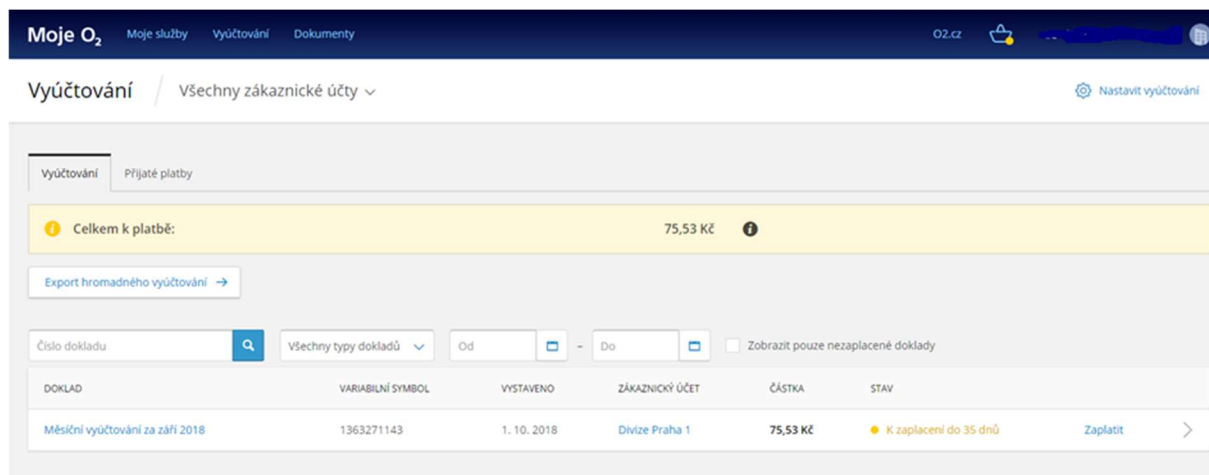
Moje $O_2$ Moje služby Vyúčtování Dokumenty O2.cz

Vyúčtování Všechny zákaznické účty

Nastavit vyúčtování

Vyúčtování Přijaté platby

Celkem k platbě: 75,53 Kč

Export hromadného vyúčtování →

Číslo dokladu Všechny typy dokladů Od – Do Zobrazit pouze nezaplacené doklady

| DOKLAD | VARIABILNÍ SYMBOL | VYSTAVENO | ZÁKAZNICKÝ ÚČET | ČÁSTKA | STAV | |
|---|---|---|---|---|---|---|
| Měsíční vyúčtování za září 2018 | 1363271143 | 1. 10. 2018 | Divize Praha 1 | 75,53 Kč | K zaplacení do 35 dnů | Zaplatit |